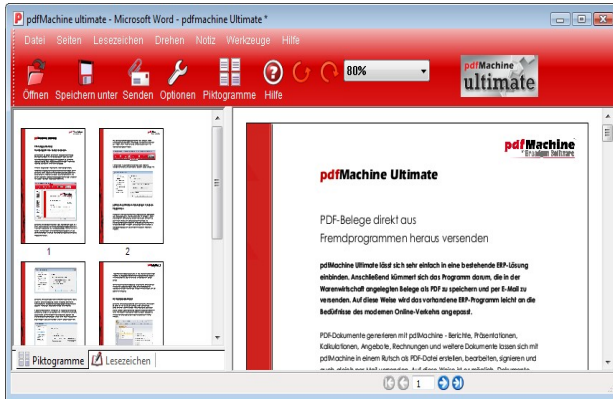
pdfMachine ultimate - Microsoft Word - pdfmachine Ultimate *

Datei Seiten Lesezeichen Drehen Notiz Werkzeuge Hilfe

Öffnen Speichern unter Senden Optionen Piktogramme Hilfe

80%

pdfMachine ultimate

1 2

Piktogramme Lesezeichen

pdfMachine Broadgun Software

pdfMachine Ultimate

PDF-Belege direkt aus Fremdprogrammen heraus versenden

pdfMachine Ultimate lässt sich sehr einfach in eine bestehende ERP-Lösung einbinden. Anschließend kümmert sich das Programm darum, die in der Warenwirtschaft angelegten Belege als PDF zu speichern und per E-Mail zu versenden. Auf diese Weise wird das vorhandene ERP-Programm leicht an die Bedürfnisse des modernen Online-Verkehrs angepasst.

PDF-Dokumente generieren mit pdfMachine - Berichte, Präsentationen, Kalkulationen, Angebote, Rechnungen und weitere Dokumente lassen sich mit pdfMachine in einem Rutsch als PDF-Datei erstellen, bearbeiten, signieren und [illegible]

1